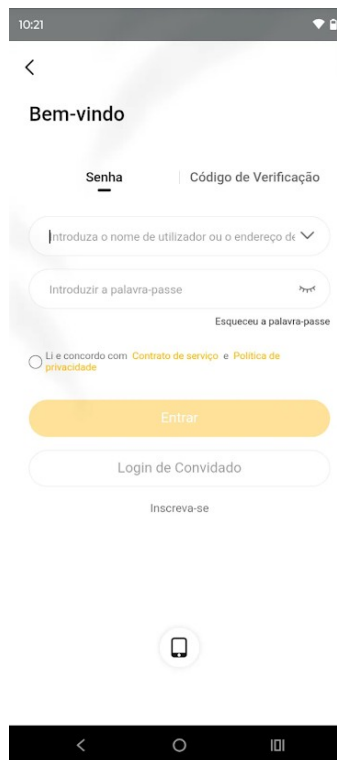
10:21

<

Bem-vindo

Senha | Código de Verificação

Introduza o nome de utilizador ou o endereço de

Introduzir a palavra-passe

Esqueceu a palavra-passe

Li e concordo com Contrato de serviço e Política de privacidade

Entrar

Login de Convidado

Inscreva-se